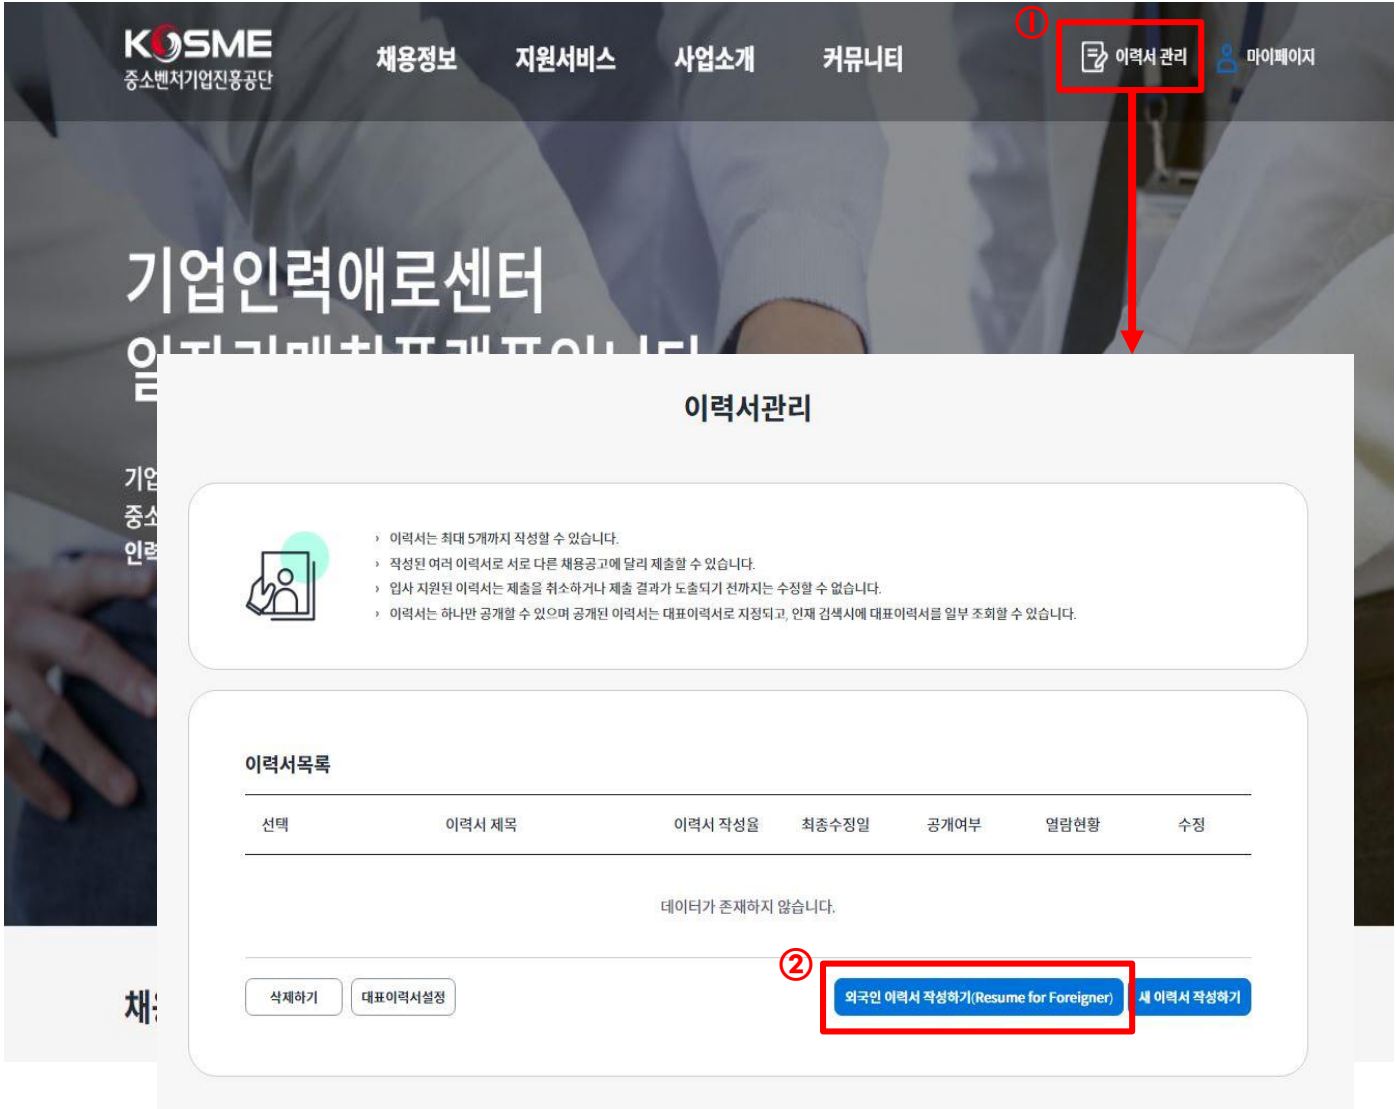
KOSME
중소벤처기업진흥공단

채용정보 지원서비스 사업소개 커뮤니티

①

이력서 관리 마이페이지

기업인력애로센터

일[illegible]

기업
중소
인력

채

이력서관리

› 이력서는 최대 5개까지 작성할 수 있습니다.
› 작성된 여러 이력서로 서로 다른 채용공고에 달리 제출할 수 있습니다.
› 입사 지원된 이력서는 제출을 취소하거나 제출 결과가 도출되기 전까지는 수정할 수 없습니다.
› 이력서는 하나만 공개할 수 있으며 공개된 이력서는 대표이력서로 지정되고, 인재 검색시에 대표이력서를 일부 조회할 수 있습니다.

이력서목록

| 선택 | 이력서 제목 | 이력서 작성율 | 최종수정일 | 공개여부 | 열람현황 | 수정 |
|---|---|---|---|---|---|---|
| 데이터가 존재하지 않습니다. | | | | | | |

②

삭제하기 대표이력서설정 외국인 이력서 작성하기(Resume for Foreigner) 새 이력서 작성하기